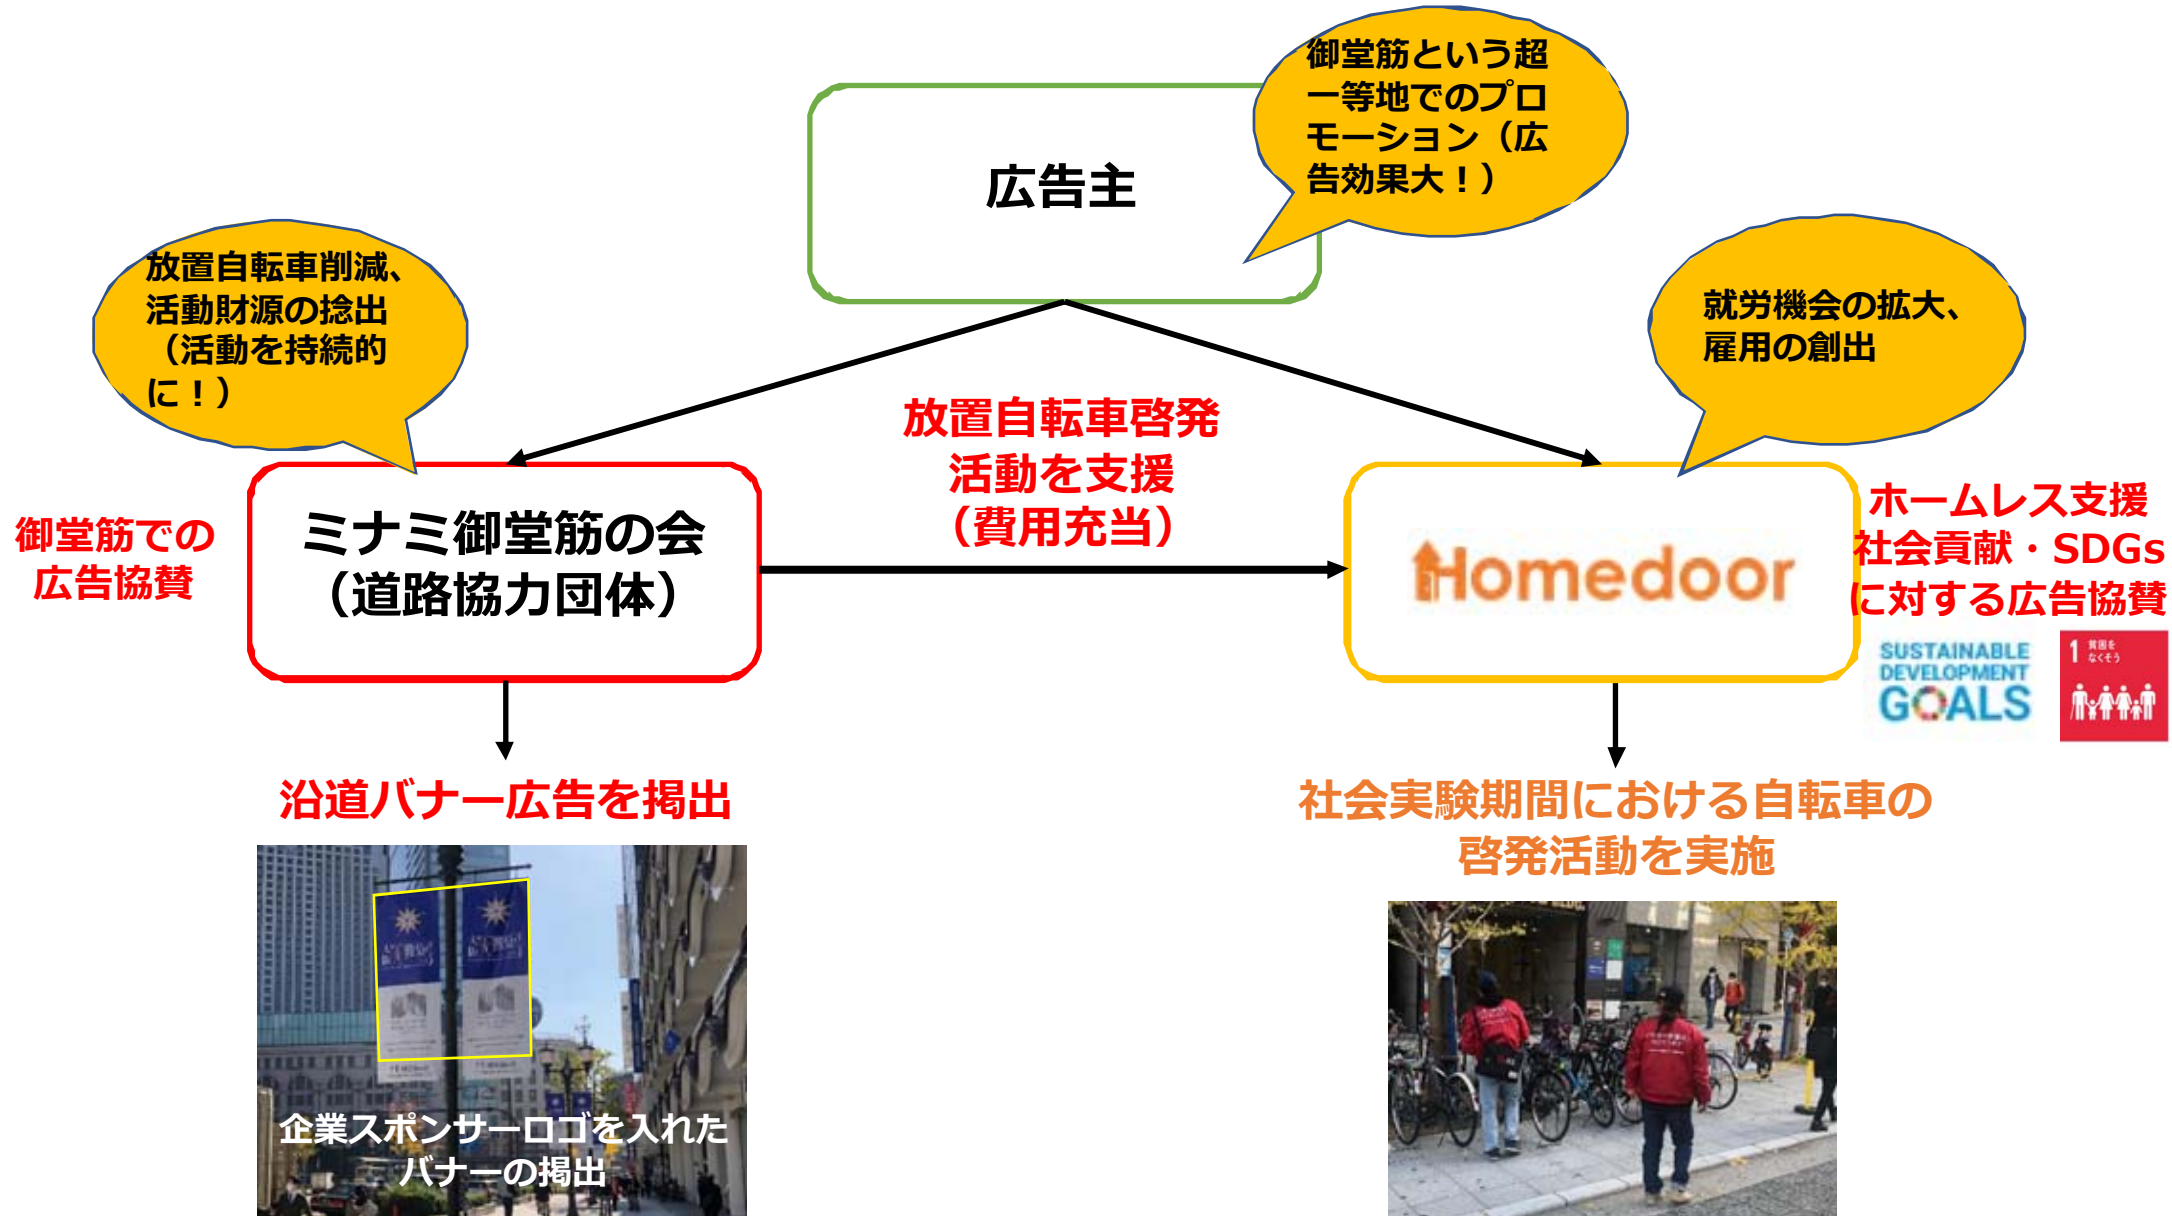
広告主

御堂筋という超一等地でのプロモーション（広告効果大！）

放置自転車削減、活動財源の捻出（活動を持続的に！）

就労機会の拡大、雇用の創出

放置自転車啓発活動を支援（費用充当）

御堂筋での広告協賛

ミナミ御堂筋の会（道路協力団体）

Homedoor

ホームレス支援社会貢献・SDGsに対する広告協賛

SUSTAINABLE DEVELOPMENT GOALS

1 貧困をなくそう

沿道バナー広告を掲出

企業スポンサーロゴを入れたバナーの掲出

社会実験期間における自転車の啓発活動を実施